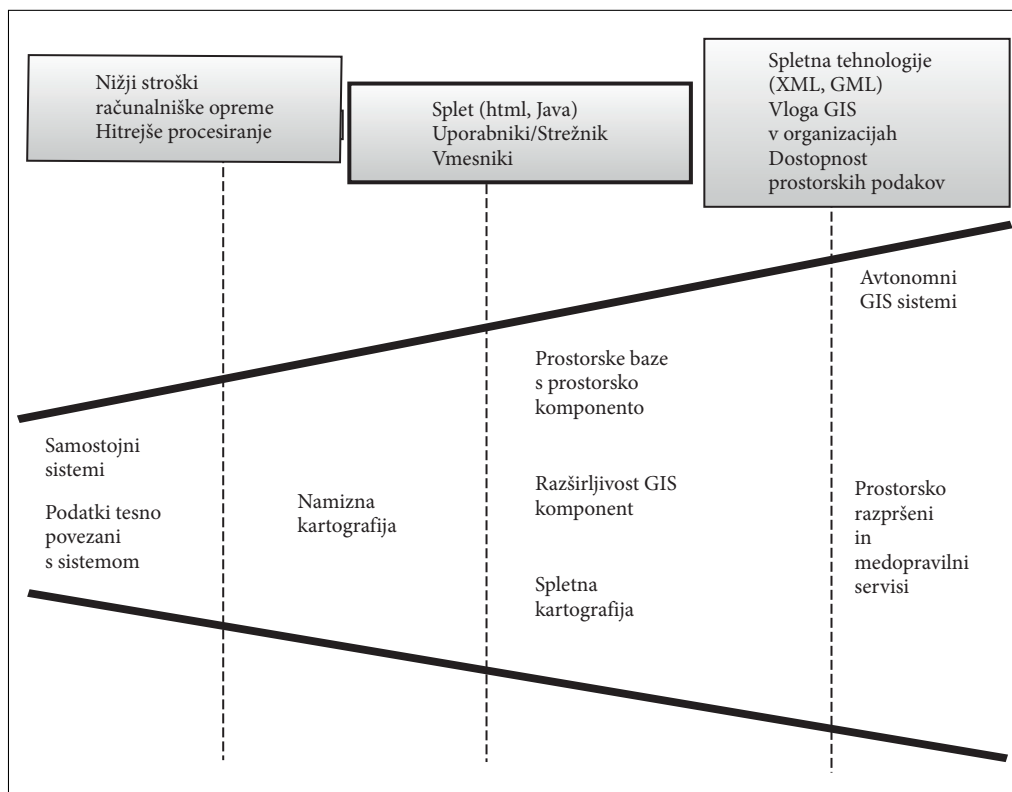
Nižji stroški računalniške opreme Hitrejše procesiranje

Splet (html, Java) Uporabniki/Strežnik Vmesniki

Spletna tehnologije (XML, GML) Vloga GIS v organizacijah Dostopnost prostorskih podakov

Avtonomni GIS sistemi

Prostorske baze s prostorsko komponento

Samostojni sistemi

Podatki tesno povezani s sistemom

Namizna kartografija

Razširljivost GIS komponent

Spletna kartografija

Prostorsko razpršeni in medopravilni servisi